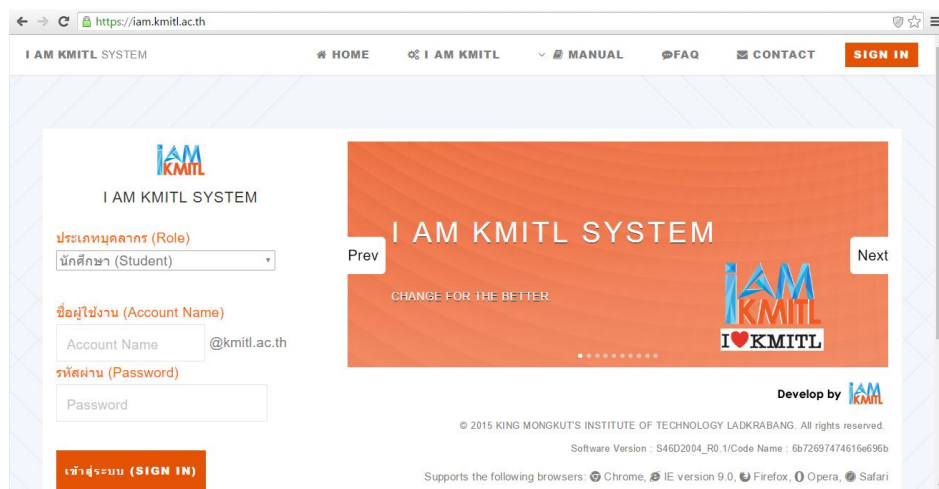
https://iam.kmitl.ac.th

I AM KMITL SYSTEM

HOME
I AM KMITL
MANUAL
FAQ
CONTACT
SIGN IN

iAM KMITL

I AM KMITL SYSTEM

ประเภทบุคลากร (Role)

นักศึกษา (Student)

ชื่อผู้ใช้งาน (Account Name)

Account Name

@kmitl.ac.th

รหัสผ่าน (Password)

Password

เข้าสู่ระบบ (SIGN IN)

Prev

I AM KMITL SYSTEM

CHANGE FOR THE BETTER.

Next

iAM KMITL

I♥KMITL

Develop by iAM KMITL

© 2015 KING MONGKUT'S INSTITUTE OF TECHNOLOGY LADKRABANG. All rights reserved.

Software Version : S46D2004_R0.1/Code Name : 6b72697474616e696b

Supports the following browsers: Chrome, IE version 9.0, Firefox, Opera, Safari